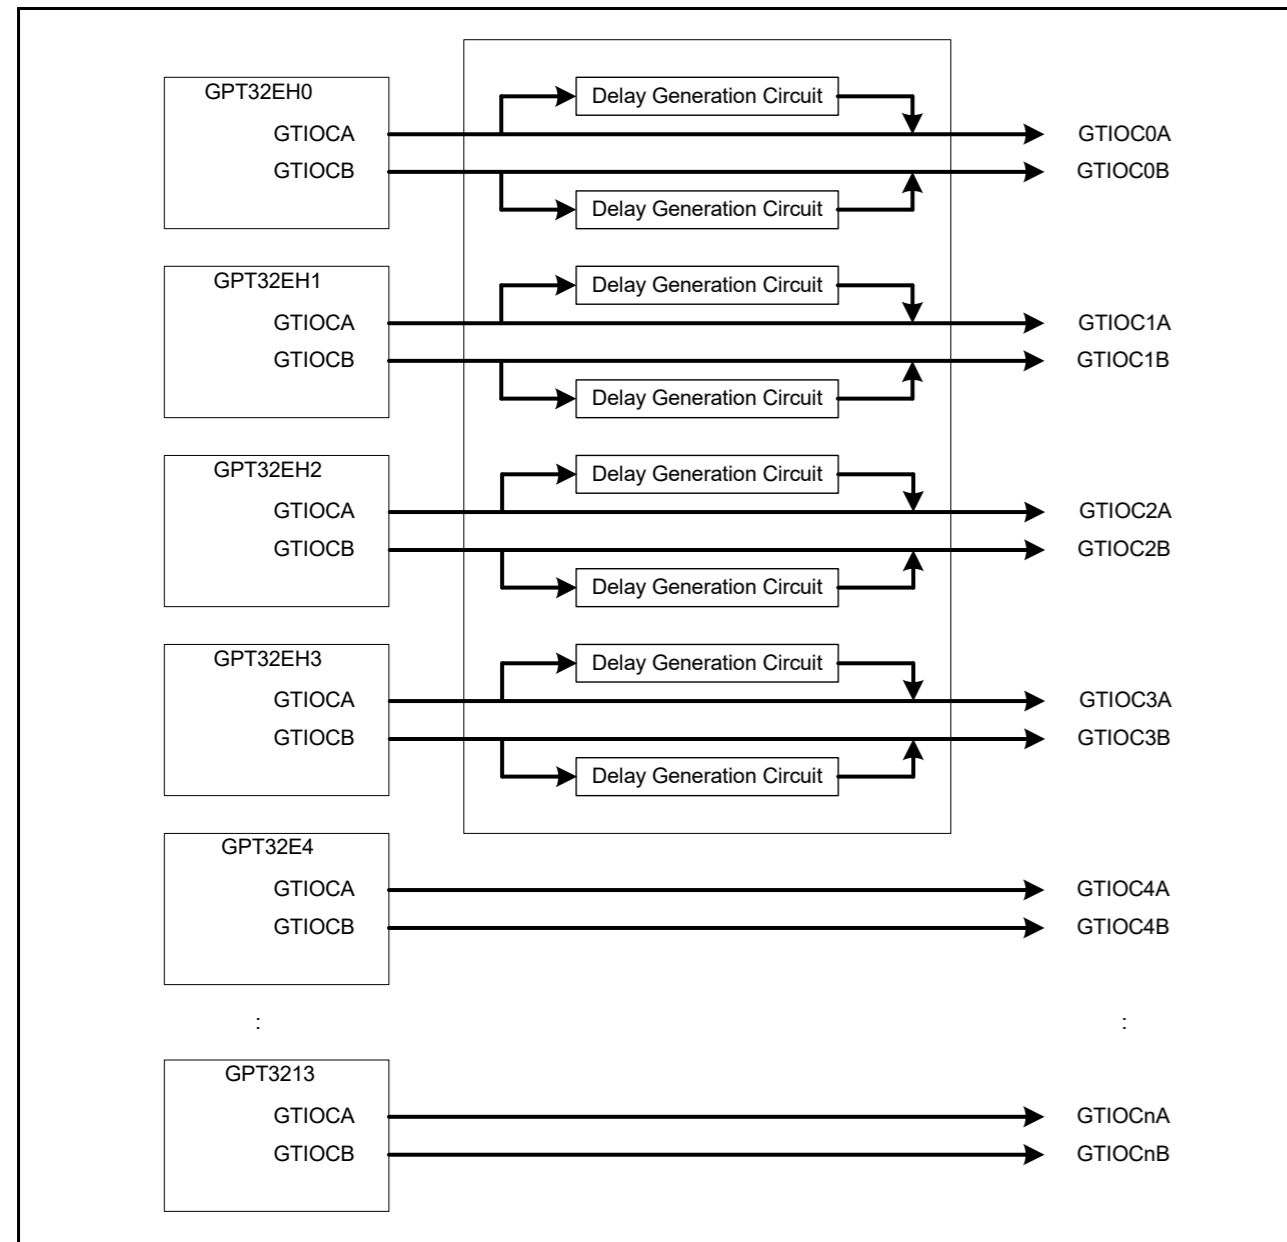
GPT32EH0
GTIOCA
GTIOCB
Delay Generation Circuit
Delay Generation Circuit
GTIOC0A
GTIOC0B

GPT32EH1
GTIOCA
GTIOCB
Delay Generation Circuit
Delay Generation Circuit
GTIOC1A
GTIOC1B

GPT32EH2
GTIOCA
GTIOCB
Delay Generation Circuit
Delay Generation Circuit
GTIOC2A
GTIOC2B

GPT32EH3
GTIOCA
GTIOCB
Delay Generation Circuit
Delay Generation Circuit
GTIOC3A
GTIOC3B

GPT32E4
GTIOCA
GTIOCB
GTIOC4A
GTIOC4B

:
:

GPT3213
GTIOCA
GTIOCB
GTIOCnA
GTIOCnB